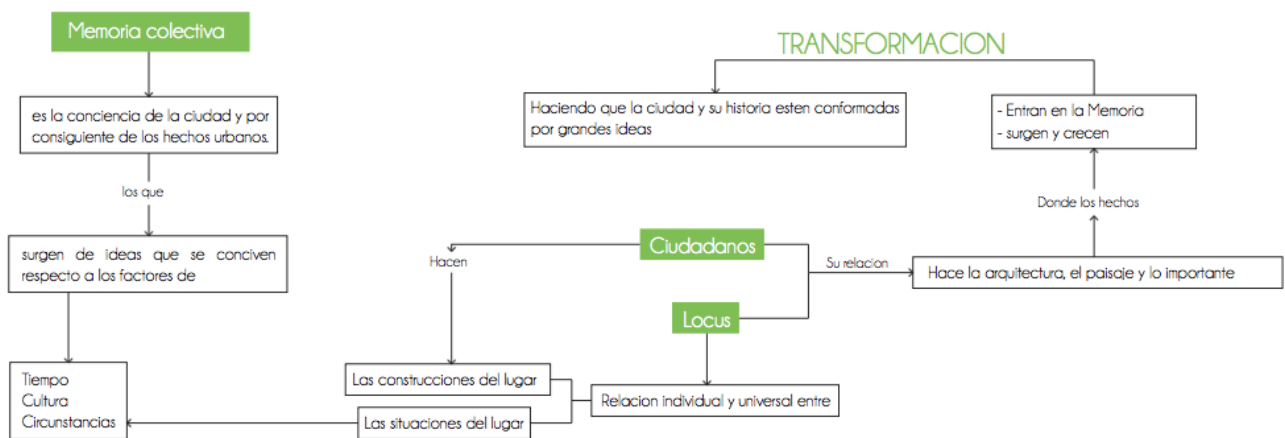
Memoria colectiva

es la conciencia de la ciudad y por consiguiente de los hechos urbanos.

los que

surgen de ideas que se conciven respecto a los factores de

Tiempo
Cultura
Circunstancias

TRANSFORMACION

Haciendo que la ciudad y su historia esten conformadas por grandes ideas

- Entran en la Memoria
- surgen y crecen

Donde los hechos

Ciudadanos

Hacen

Su relacion

Hace la arquitectura, el paisaje y lo importante

Locus

Las construcciones del lugar

Relacion individual y universal entre

Las situaciones del lugar